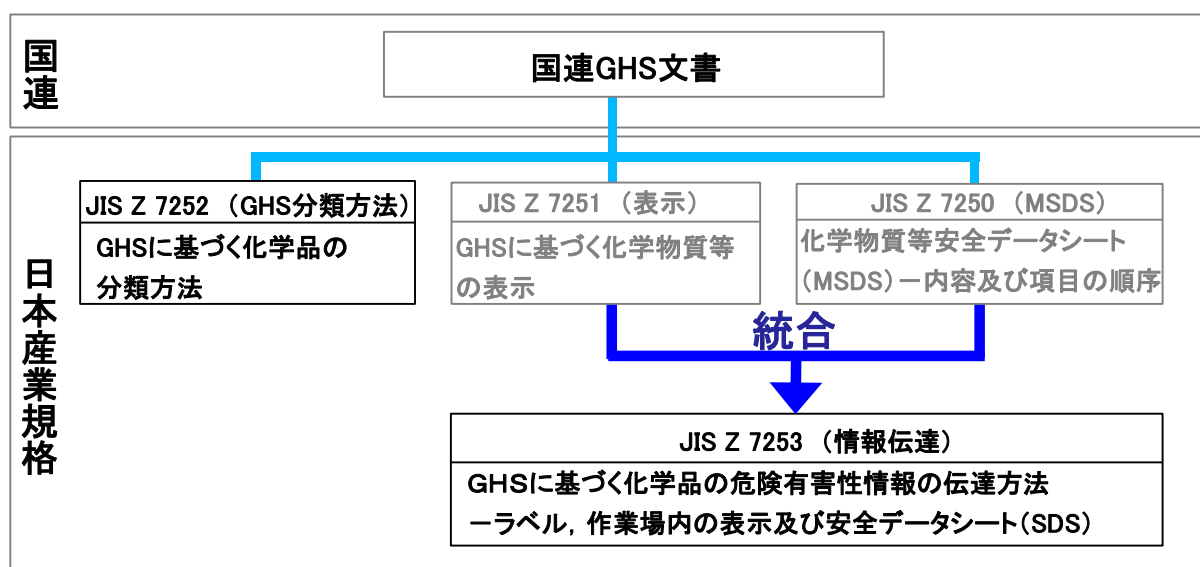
国連

国連GHS文書

日本産業規格

JIS Z 7252 （GHS分類方法）

GHSに基づく化学品の分類方法

JIS Z 7251 （表示）

GHSに基づく化学物質等の表示

JIS Z 7250 （MSDS）

化学物質等安全データシート（MSDS）ー内容及び項目の順序

統合

JIS Z 7253 （情報伝達）

GHSに基づく化学品の危険有害性情報の伝達方法
ーラベル，作業場内の表示及び安全データシート（SDS）